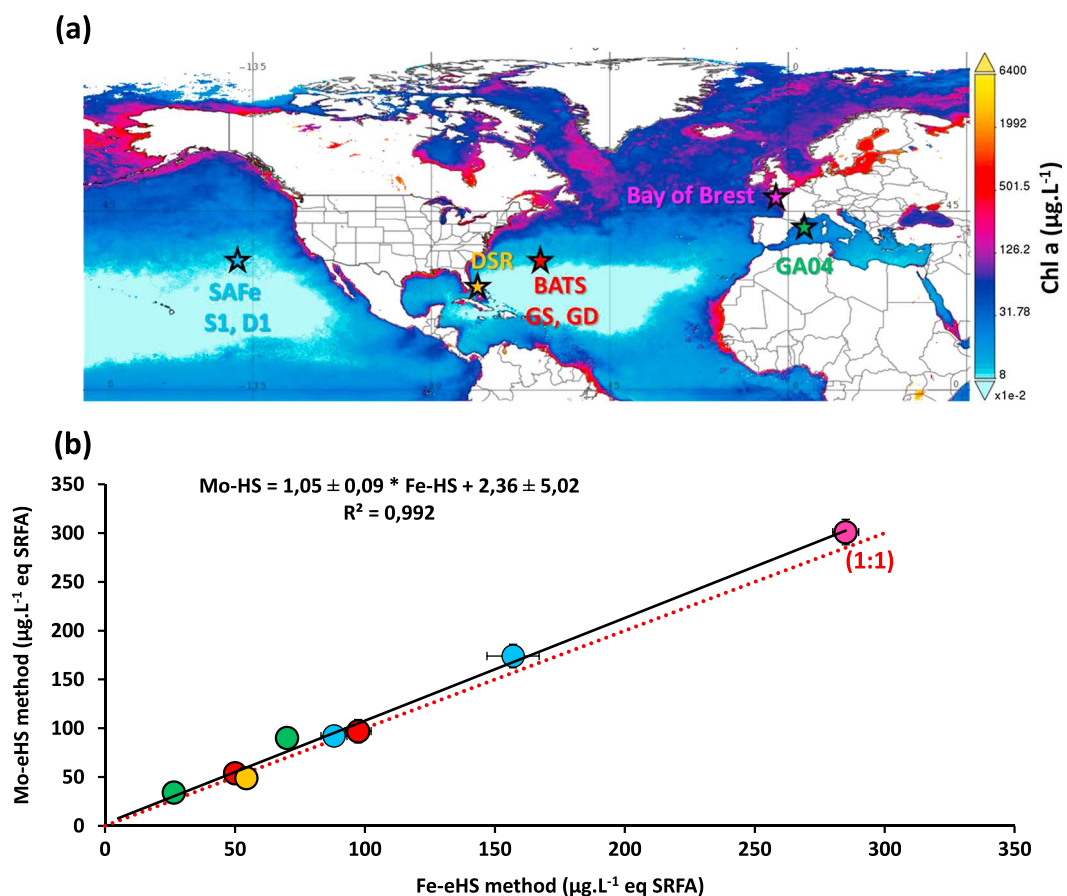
(a)

-135 -45 0

45 45

0 -135 0

Bay of Brest

GA04

DSR

BATS
GS, GD

SAFe
S1, D1

6400
1992
501.5
126.2
31.78
8
x1e-2

Chl a ($\mu$g.L$^{-1}$)

(b)

Mo-HS = 1,05 ± 0,09 * Fe-HS + 2,36 ± 5,02
R² = 0,992

(1:1)

Mo-eHS method ($\mu$g.L$^{-1}$ eq SRFA)

350
300
250
200
150
100
50
0

0 50 100 150 200 250 300 350

Fe-eHS method ($\mu$g.L$^{-1}$ eq SRFA)